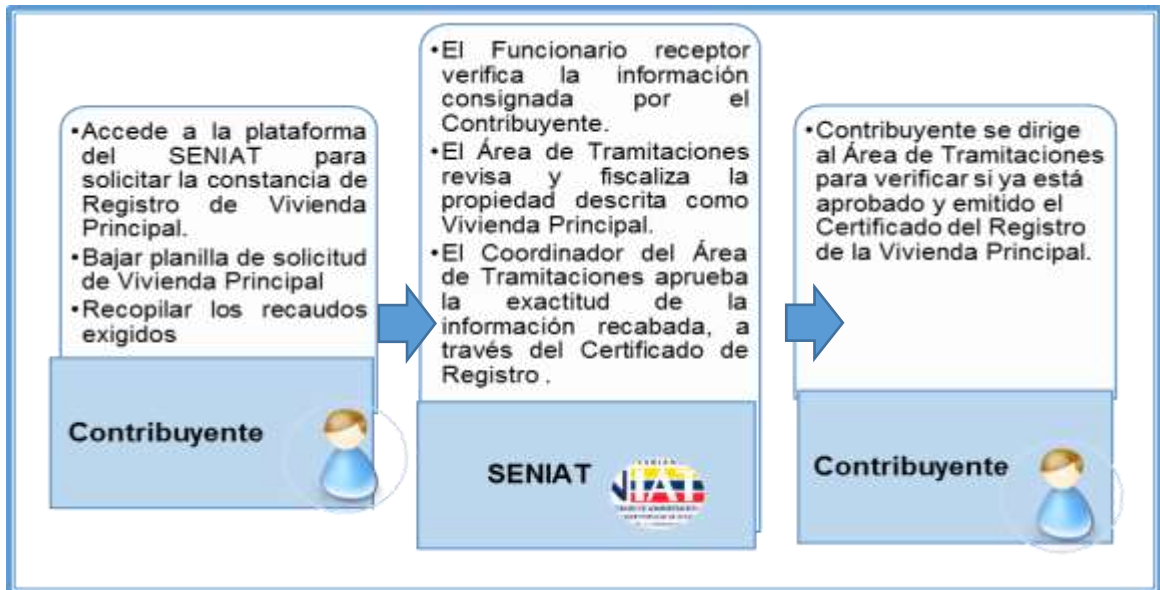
•Accede a la plataforma del SENIAT para solicitar la constancia de Registro de Vivienda Principal.
•Bajar planilla de solicitud de Vivienda Principal
•Recopilar los recaudos exigidos

Contribuyente

•El Funcionario receptor verifica la información consignada por el Contribuyente.
•El Área de Tramitaciones revisa y fiscaliza la propiedad descrita como Vivienda Principal.
•El Coordinador del Área de Tramitaciones aprueba la exactitud de la información recabada, a través del Certificado de Registro .

SENIAT

•Contribuyente se dirige al Área de Tramitaciones para verificar si ya está aprobado y emitido el Certificado del Registro de la Vivienda Principal.

Contribuyente